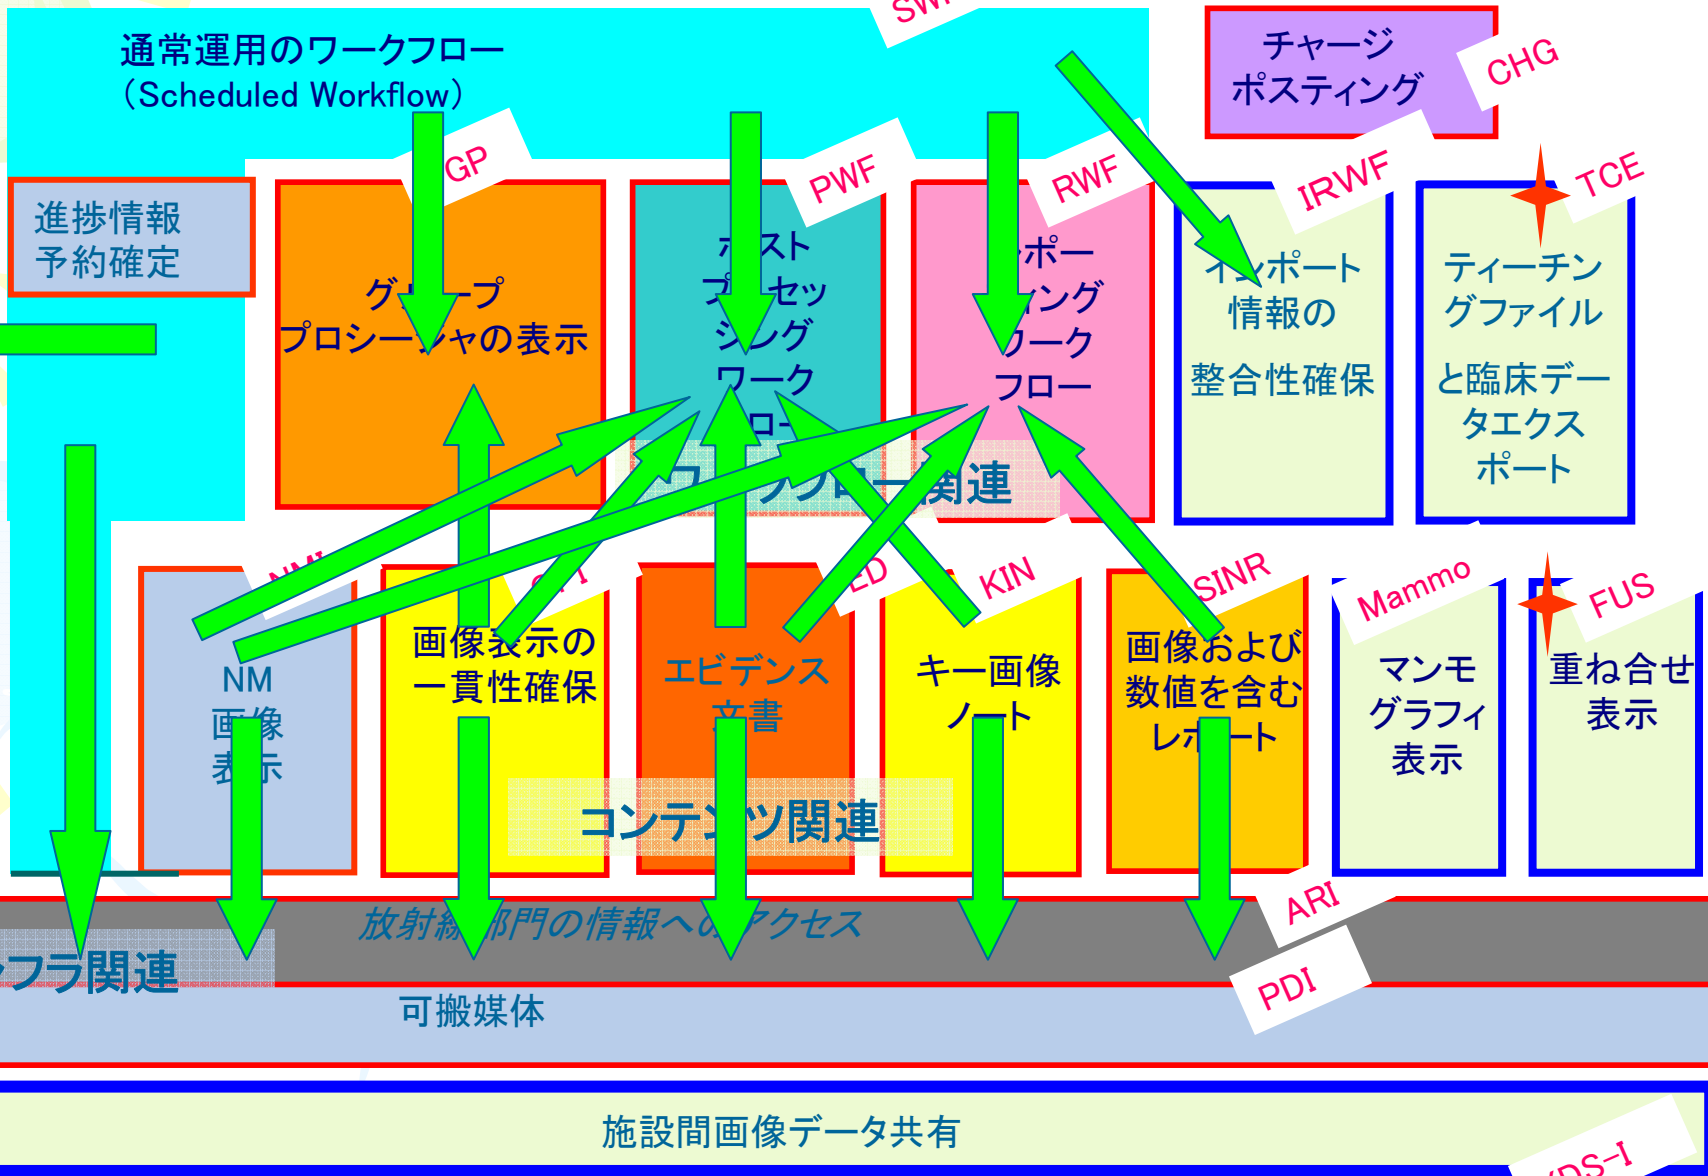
通常運用のワークフロー
（Scheduled Workflow）

SW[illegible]

チャージ
ポスティング

CHG

GP

PWF

RWF

IRWF

TCE

進捗情報
予約確定

グ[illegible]ープ
プロシー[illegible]ャの表示

ポスト
プ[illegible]セッ
シ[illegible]グ
ワーク
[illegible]ロー

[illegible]ポー
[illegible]ィング
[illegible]ーク
フロー

イ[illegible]ポート
情報の
整合性確保

ティーチン
グファイル
と臨床デー
タエクス
ポート

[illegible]ワークフロー関連

NM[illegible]

C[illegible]

ED

KIN

SINR

Mammo

FUS

NM
画像
表示

画像表示の
一貫性確保

エビデンス
文書

キー画像
ノート

画像および
数値を含む
レポート

マンモ
グラフィ
表示

重ね合せ
表示

コンテンツ関連

放射線部門の情報へのアクセス

ARI

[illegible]フラ関連

PDI

可搬媒体

施設間画像データ共有

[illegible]DS-I